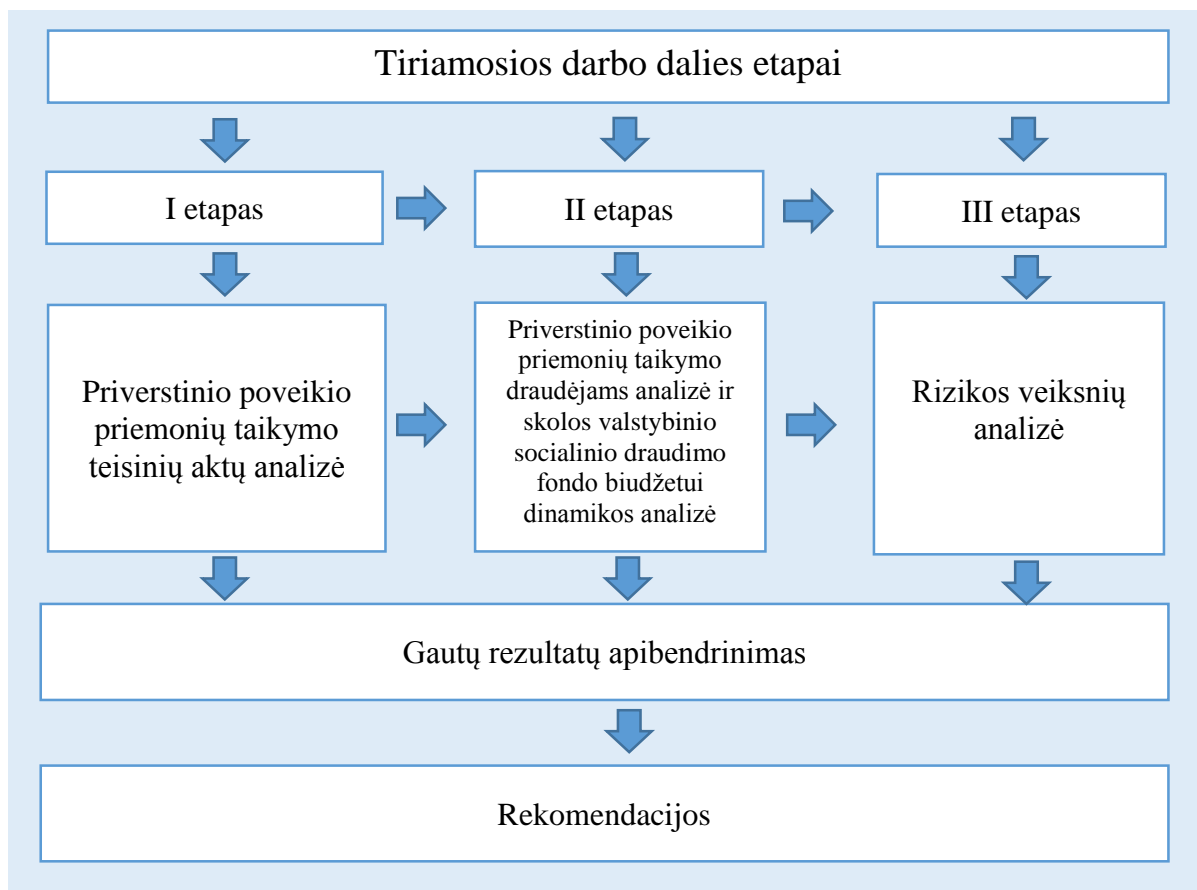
Tiriamosios darbo dalies etapai

I etapas

II etapas

III etapas

Priverstinio poveikio priemonių taikymo teisinių aktų analizė

Priverstinio poveikio priemonių taikymo draudėjams analizė ir skolos valstybinio socialinio draudimo fondo biudžetui dinamikos analizė

Rizikos veiksnių analizė

Gautų rezultatų apibendrinimas

Rekomendacijos